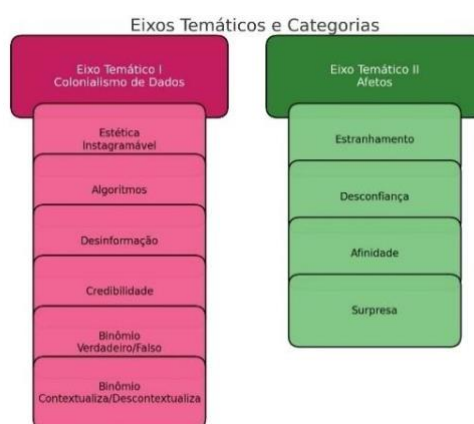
Eixos Temáticos e Categorias

Eixo Temático I
Colonialismo de Dados

Estética
Instagramável

Algoritmos

Desinformação

Credibilidade

Binômio
Verdadeiro/Falso

Binômio
Contextualiza/Descontextualiza

Eixo Temático II
Afetos

Estranhamento

Desconfiança

Afinidade

Surpresa